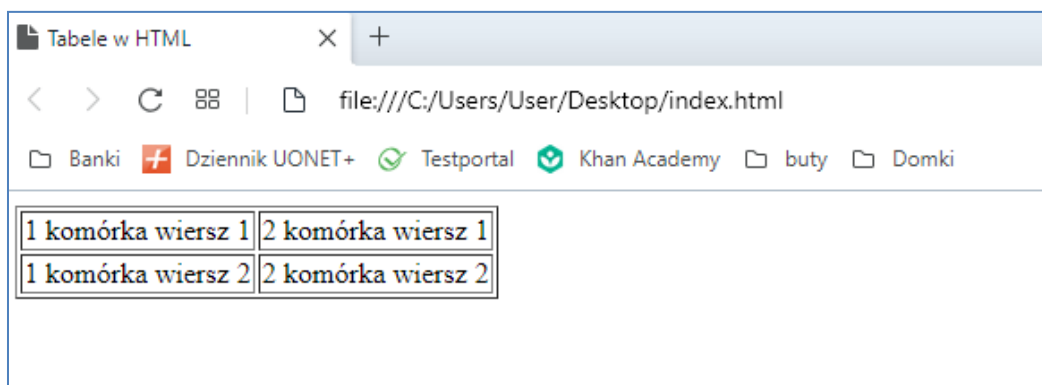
Tabele w HTML × +

file:///C:/Users/User/Desktop/index.html

Banki Dziennik UONET+ Testportal Khan Academy buty Domki

| 1 komórka wiersz 1 | 2 komórka wiersz 1 |
|---|---|
| 1 komórka wiersz 2 | 2 komórka wiersz 2 |